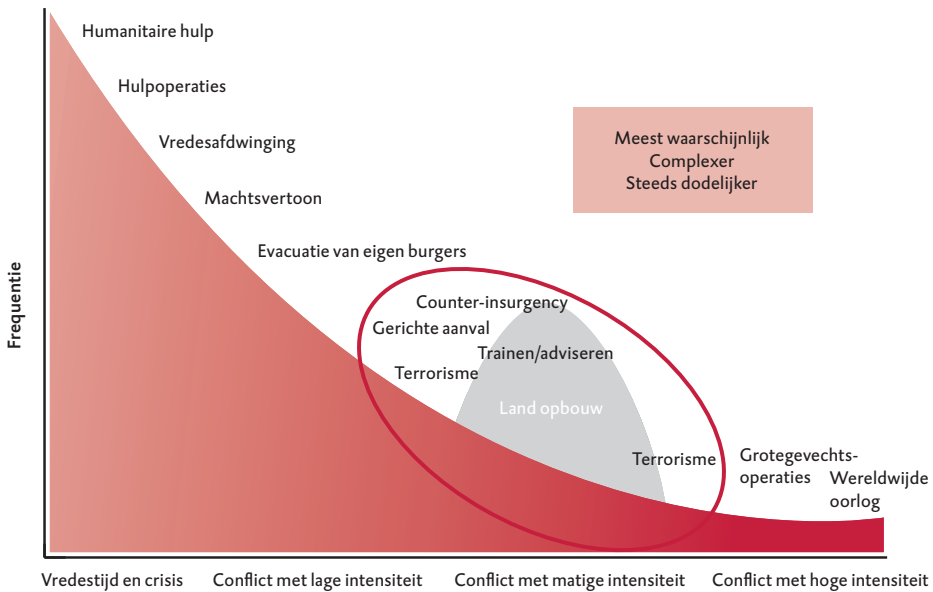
Humanitaire hulp

Hulpoperaties

Vredesafdwinging

Machtsvertoon

Evacuatie van eigen burgers

Meest waarschijnlijk
Complexer
Steeds dodelijker

Counter-insurgency

Gerichte aanval

Trainen/adviseren

Terrorisme

Land opbouw

Terrorisme

Grotegevechtsoperaties

Wereldwijde oorlog

Frequentie

Vredestijd en crisis

Conflict met lage intensiteit

Conflict met matige intensiteit

Conflict met hoge intensiteit